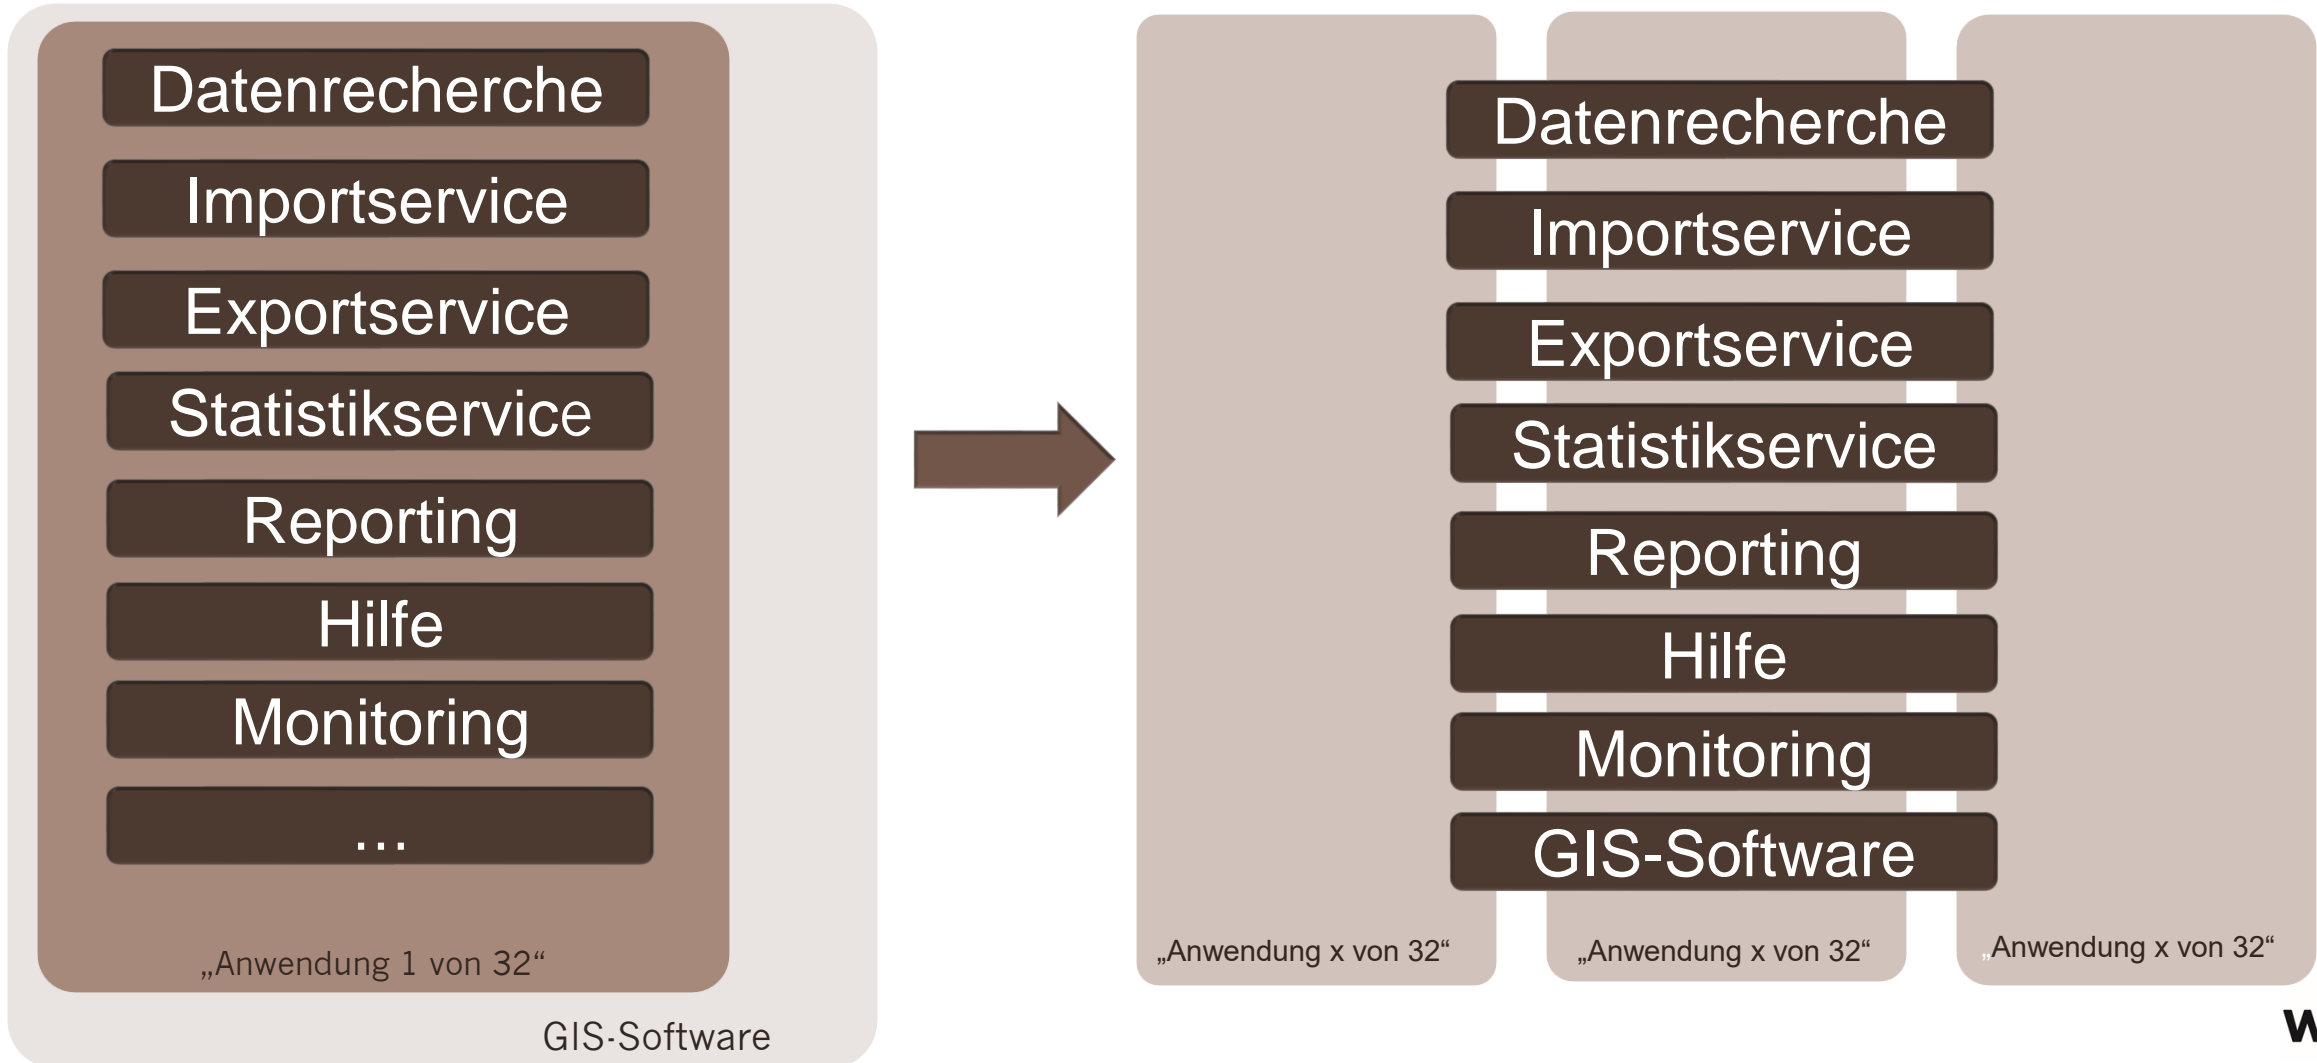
Datenrecherche

Importservice

Exportservice

Statistikservice

Reporting

Hilfe

Monitoring

...

„Anwendung 1 von 32“

GIS-Software

Datenrecherche

Importservice

Exportservice

Statistikservice

Reporting

Hilfe

Monitoring

GIS-Software

„Anwendung x von 32“

„Anwendung x von 32“

„Anwendung x von 32“

W